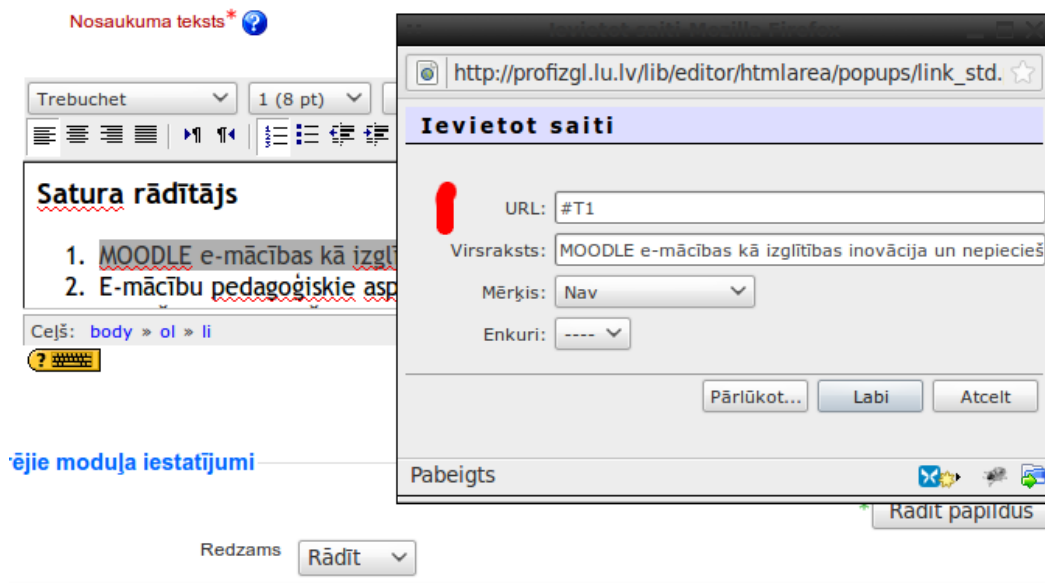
Nosaukuma teksts*

Trebuchet
1 (8 pt)

Satura rādītājs

1. MOODLE e-mācības kā izglī
2. E-mācību pedagoģiskie asp

Ceļš: body » ol » li

ējie moduļa iestatījumi

Redzams Rādīt

Rādīt papildus

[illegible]

http://profizgl.lu.lv/lib/editor/htmlarea/popups/link_std.

Ievietot saiti

URL: #T1
Virsraksts: MOODLE e-mācības kā izglītības inovācija un nepiecieš
Mērķis: Nav
Enkuri: ----

Pārlūkot... Labi Atcelt

Pabeigts